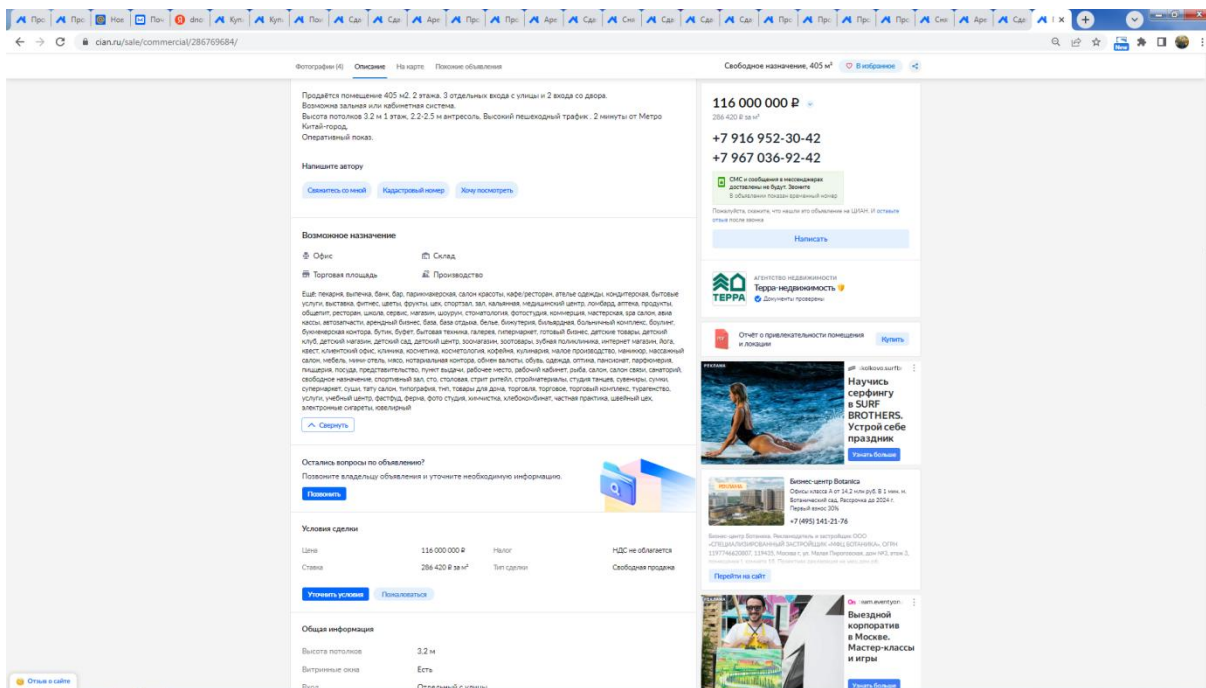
cian.ru/sale/commercial/286769684/

Фотографии (4) Описание На карте Похожие объявления

Свободное назначение, 405 м² В избранное

Продаётся помещение 405 м2. 2 этажа. 3 отдельных входа с улицы и 2 входа со двора.
Возможна зальная или кабинетная система.
Высота потолков 3.2 м 1 этаж, 2.2-2.5 м антресоль. Высокий пешеходный трафик . 2 минуты от Метро Китай-город.
Оперативный показ.

Напишите автору

Свяжитесь со мной Кадастровый номер Хочу посмотреть

Возможное назначение

Офис Склад
Торговая площадь Производство

Ещё: пекарня, выпечка, банк, бар, парикмахерская, салон красоты, кафе/ресторан, ателье одежды, кондитерская, бытовые услуги, выставка, фитнес, цветы, фрукты, цех, спортзал, зал, кальянная, медицинский центр, ломбард, аптека, продукты, общепит, ресторан, школа, сервис, магазин, шоурум, стоматология, фотостудия, коммерция, мастерская, spa салон, авиа кассы, автозапчасти, арендный бизнес, база, база отдыха, белье, бижутерия, бильярдная, больничный комплекс, боулинг, бухгалтерская контора, бутик, буфет, бытовая техника, галерея, гипермаркет, готовый бизнес, детские товары, детский клуб, детский магазин, детский сад, деловой центр, зоомагазин, зоотовары, зубная поликлиника, интернет магазин, йога, квест, клиентский офис, клиника, косметика, косметология, кофейня, кулинария, малое производство, маникюр, массажный салон, мебель, мини отель, мясо, нотариальная контора, обмен валюты, обувь, одежда, оптика, пансионат, парфюмерия, пиццерия, посуда, представительство, пункт выдачи, рабочее место, рабочий кабинет, рыба, салон, салон связи, санаторий, свободное назначение, спортивный зал, сто, столовая, стрит ритейл, стройматериалы, студия танцев, сувениры, сумки, супермаркет, суши, тату салон, типография, тир, товары для дома, торговля, торговое, торговый комплекс, турагентство, услуги, учебный центр, фастфуд, ферма, фото студия, химчистка, хлебокомбинат, частная практика, швейный цех, электронные сигареты, ювелирный

Свернуть

Остались вопросы по объявлению?
Позвоните владельцу объявления и уточните необходимую информацию.
Позвонить

Условия сделки

| Цена | 116 000 000 ₽ | Налог | НДС не облагается |
|---|---|---|---|
| Ставка | 286 420 ₽ за м² | Тип сделки | Свободная продажа |

Уточнить условия Пожаловаться

Общая информация

Высота потолков 3,2 м
Витринные окна Есть
Вход Отдельный с улицы

116 000 000 ₽
286 420 ₽ за м²
+7 916 952-30-42
+7 967 036-92-42
СМС и сообщения в мессенджерах доставлены не будут. Звоните
В объявлении показан временный номер
Пожалуйста, скажите, что нашли это объявление на ЦИАН. И оставьте отзыв после звонка
Написать

АГЕНТСТВО НЕДВИЖИМОСТИ
Терра-недвижимость
Документы проверены
TEPPA

Отчёт о привлекательности помещения и локации
Купить

РЕКЛАМА
skolkovo.surfb
Научись серфингу в SURF BROTHERS. Устрой себе праздник
Узнать больше

Бизнес-центр Botanica
Офисы класса А от 14,2 млн руб. В 1 мин. м. Ботанический сад. Рассрочка до 2024 г. Первый взнос 30%
+7 (495) 141-21-76
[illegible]
Перейти на сайт

РЕКЛАМА
team.eventyon
Выездной корпоратив в Москве. Мастер-классы и игры
Узнать больше

Отзыв о сайте